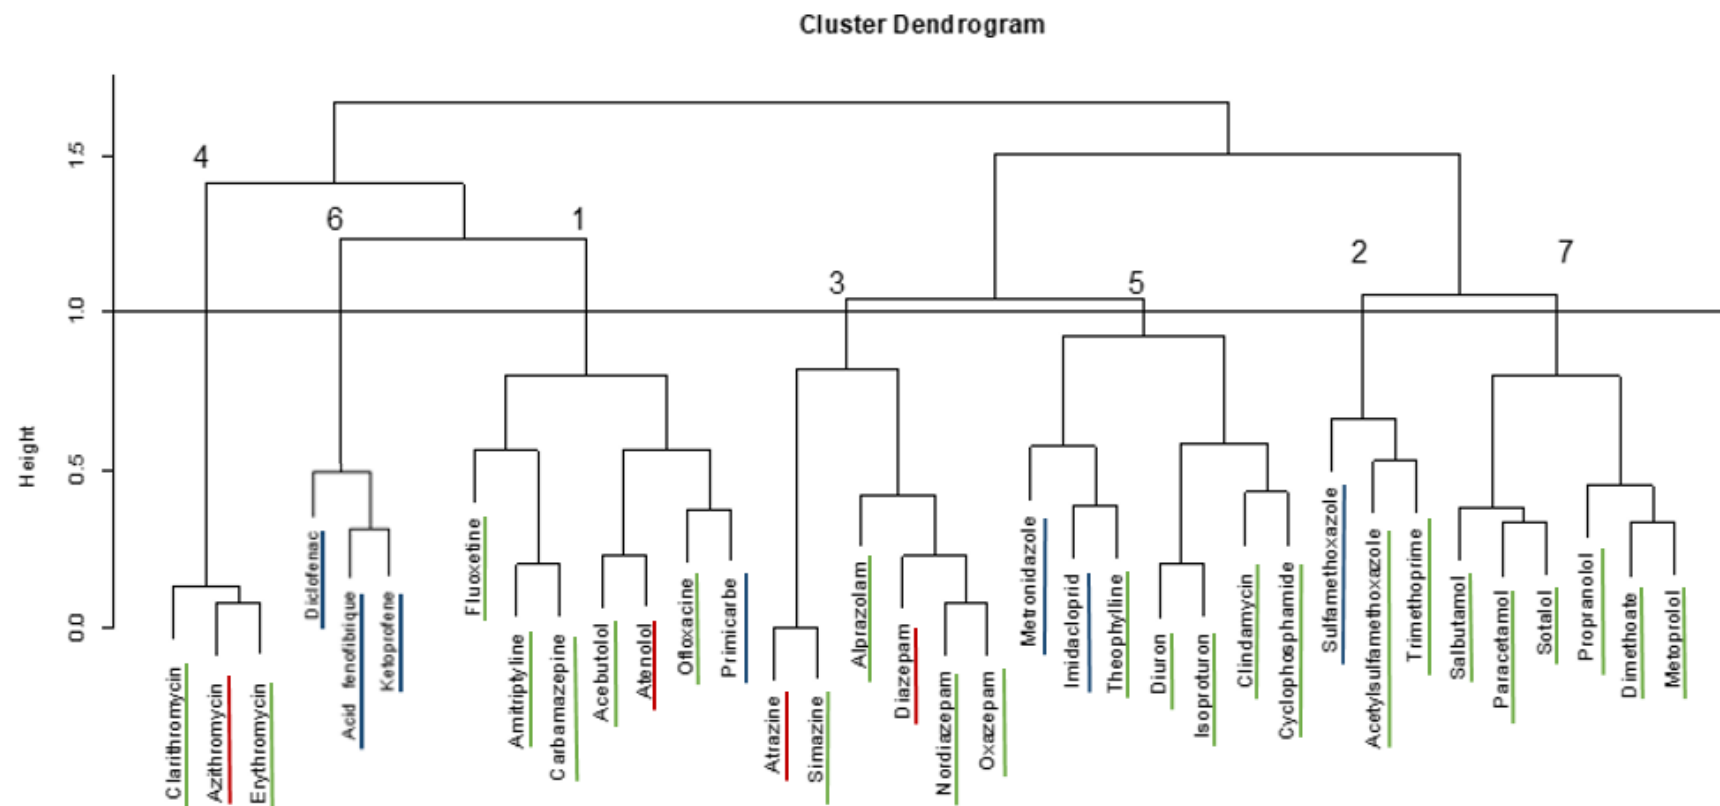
Cluster Dendrogram

Height

1.5
1.0
0.5
0.0

4
6
1
3
5
2
7

Clarithromycin
Azithromycin
Erythromycin
Diclofenac
Acid fenofibrique
Ketoprofene
Fluoxetine
Amitriptyline
Carbamazepine
Acebutolol
Atenolol
Ofloxacine
Primicarbe
Atrazine
Simazine
Alprazolam
Diazepam
Nordiazepam
Oxazepam
Metronidazole
Imidacloprid
Theophylline
Diuron
Isoproturon
Clindamycin
Cyclophosphamide
Sulfamethoxazole
Acetylsulfamethoxazole
Trimethoprime
Salbutamol
Paracetamol
Sotalol
Propranolol
Dimethoate
Metoprolol